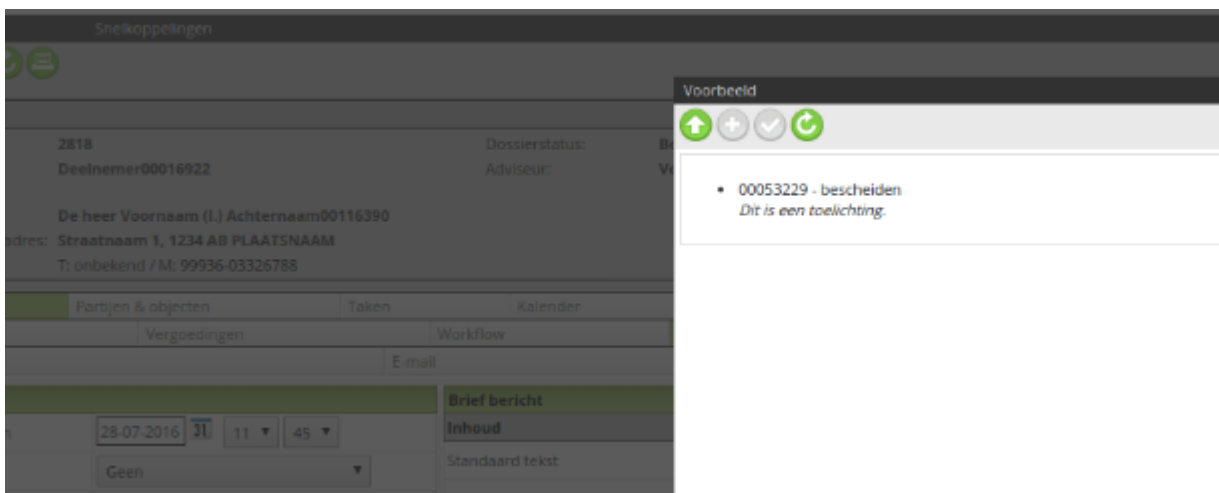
Snelkoppelingen

2818
Deelnemer00016922

Dossierstatus:
Adviseur:

De heer Voornaam (I.) Achternaam00116390
adres: Straatnaam 1, 1234 AB PLAATSNAAM
T: onbekend / M: 99936-03326788

Partijen & objecten
Taken
Kalender
Vergoedingen
Workflow
E-mail

28-07-2016
11
45
Geen

Brief bericht
Inhoud
Standaard tekst

Voorbeeld

• 00053229 - bescheiden
*Dit is een toelichting.*